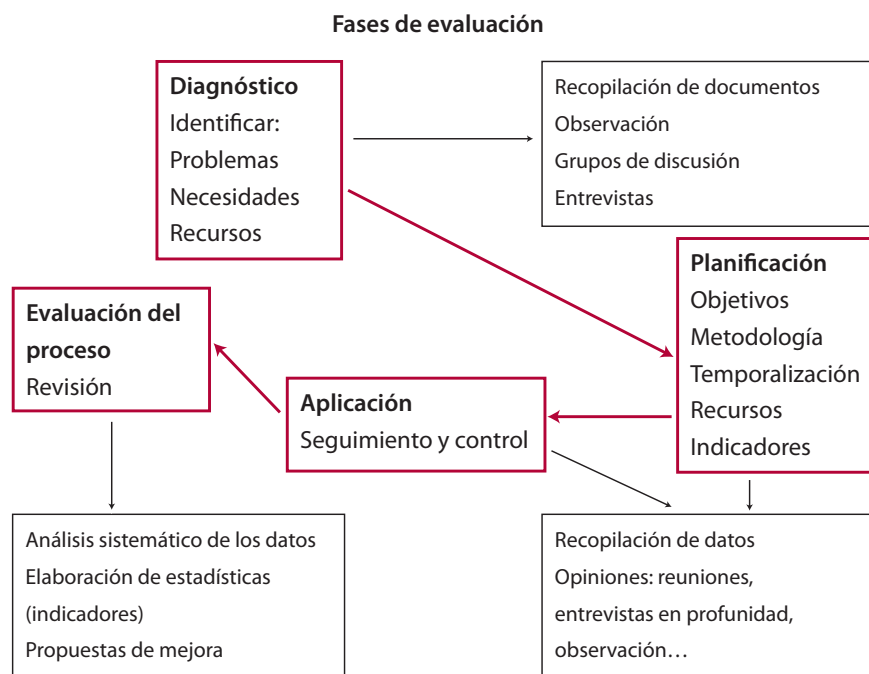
Fases de evaluación

Diagnóstico
Identificar:
Problemas
Necesidades
Recursos

Recopilación de documentos
Observación
Grupos de discusión
Entrevistas

Planificación
Objetivos
Metodología
Temporalización
Recursos
Indicadores

Evaluación del proceso
Revisión

Aplicación
Seguimiento y control

Análisis sistemático de los datos
Elaboración de estadísticas (indicadores)
Propuestas de mejora

Recopilación de datos
Opiniones: reuniones, entrevistas en profunidad, observación…